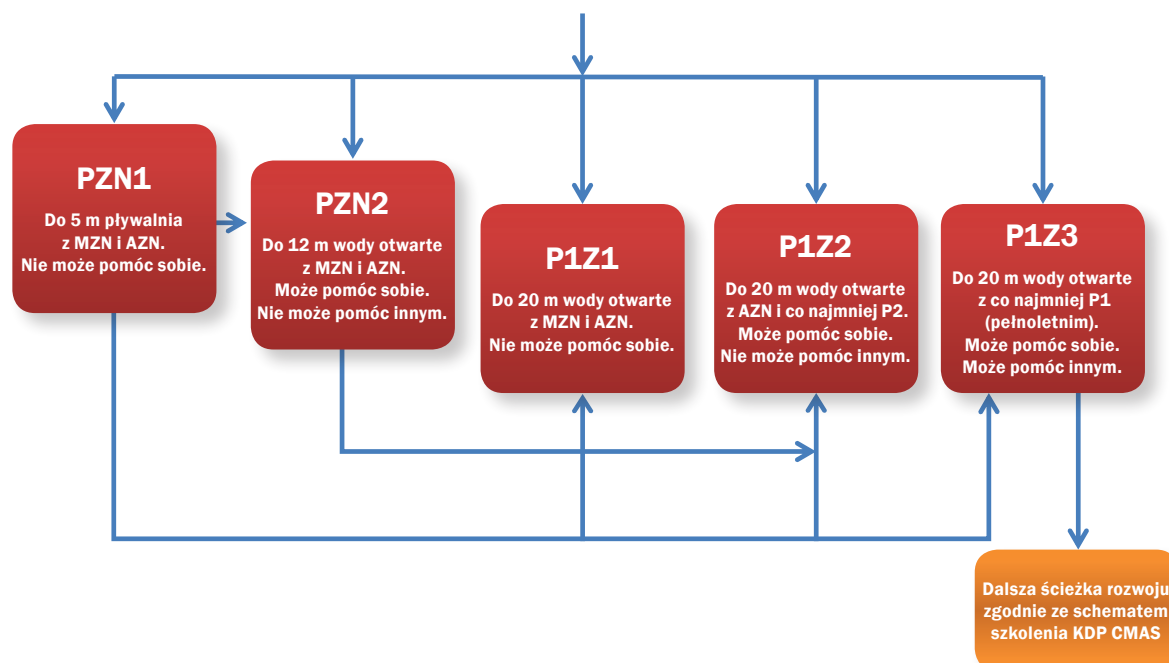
PZN1

Do 5 m pływalnia z MZN i AZN. Nie może pomóc sobie.

PZN2

Do 12 m wody otwarte z MZN i AZN. Może pomóc sobie. Nie może pomóc innym.

P1Z1

Do 20 m wody otwarte z MZN i AZN. Nie może pomóc sobie.

P1Z2

Do 20 m wody otwarte z AZN i co najmniej P2. Może pomóc sobie. Nie może pomóc innym.

P1Z3

Do 20 m wody otwarte z co najmniej P1 (pełnoletnim). Może pomóc sobie. Może pomóc innym.

Dalsza ścieżka rozwoju zgodnie ze schematem szkolenia KDP CMAS